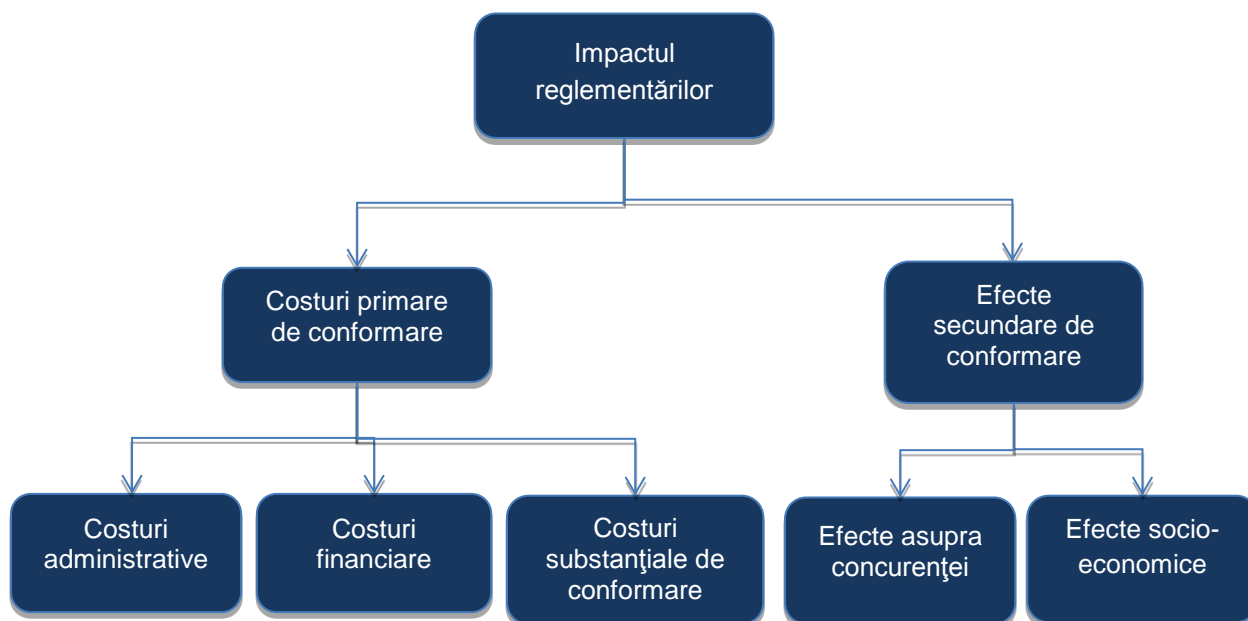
Impactul reglementărilor

Costuri primare de conformare

Efecte secundare de conformare

Costuri administrative

Costuri financiare

Costuri substanţiale de conformare

Efecte asupra concurenţei

Efecte socio-economice